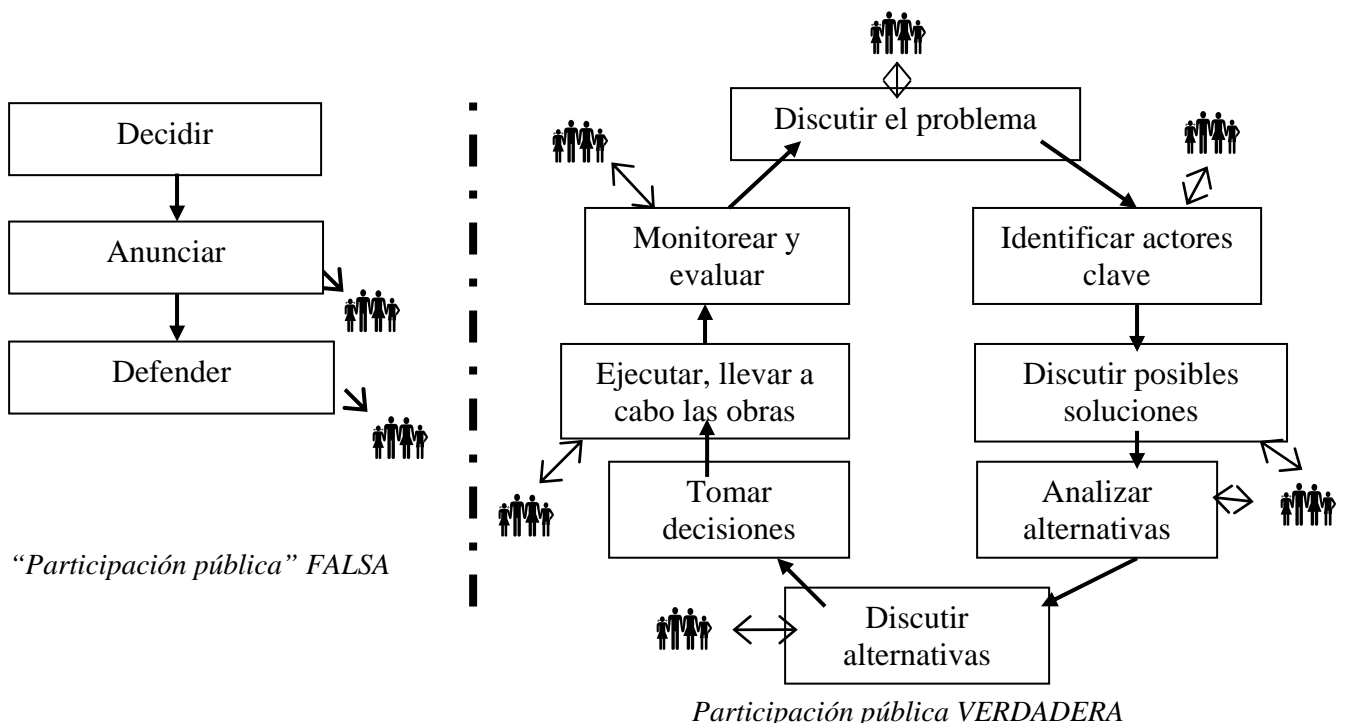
Decidir

Anunciar

Defender

"Participación pública" FALSA

Discutir el problema

Monitorear y evaluar

Identificar actores clave

Ejecutar, llevar a cabo las obras

Discutir posibles soluciones

Tomar decisiones

Analizar alternativas

Discutir alternativas

Participación pública VERDADERA